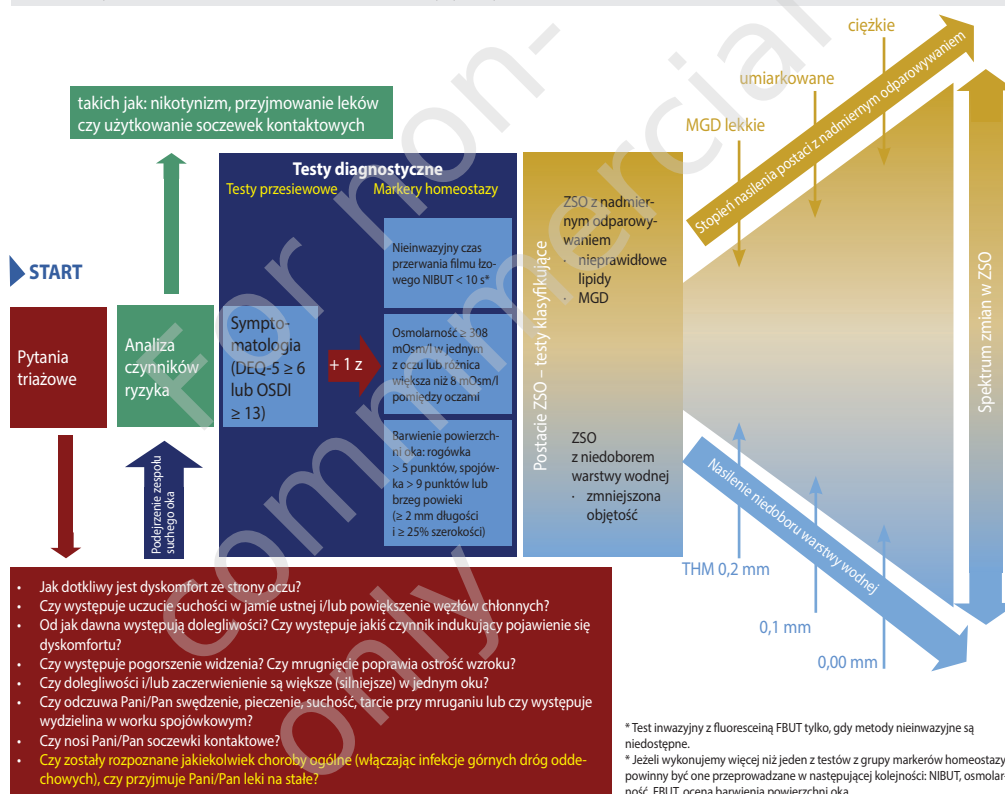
takich jak: nikotynizm, przyjmowanie leków czy użytkowanie soczewek kontaktowych

START

Pytania triażowe

Analiza czynników ryzyka

Podejrzenie zespołu suchego oka

Testy diagnostyczne
Testy przesiewowe
Markery homeostazy

Symptomatologia (DEQ-5 ≥ 6 lub OSDI ≥ 13)

+ 1 z

Nieinwazyjny czas przerwania filmu łzowego NIBUT < 10 s*

Osmolarność ≥ 308 mOsm/l w jednym z oczu lub różnica większa niż 8 mOsm/l pomiędzy oczami

Barwienie powierzchni oka: rogówka > 5 punktów, spojówka > 9 punktów lub brzeg powieki (≥ 2 mm długości i ≥ 25% szerokości)

Postacie ZSO – testy klasyfikujące

ZSO z nadmiernym odparowywaniem
· nieprawidłowe lipidy
· MGD

ZSO z niedoborem warstwy wodnej
· zmniejszona objętość

ciężkie
umiarkowane
MGD lekkie

Stopień nasilenia postaci z nadmiernym odparowywaniem

Spektrum zmian w ZSO

Nasilenie niedoboru warstwy wodnej

THM 0,2 mm
0,1 mm
0,00 mm

For non-commercial only use

• Jak dotkliwy jest dyskomfort ze strony oczu?
• Czy występuje uczucie suchości w jamie ustnej i/lub powiększenie węzłów chłonnych?
• Od jak dawna występują dolegliwości? Czy występuje jakiś czynnik indukujący pojawienie się dyskomfortu?
• Czy występuje pogorszenie widzenia? Czy mrugnięcie poprawia ostrość wzroku?
• Czy dolegliwości i/lub zaczerwienienie są większe (silniejsze) w jednym oku?
• Czy odczuwa Pani/Pan swędzenie, pieczenie, suchość, tarcie przy mruganiu lub czy występuje wydzielina w worku spojówkowym?
• Czy nosi Pani/Pan soczewki kontaktowe?
• Czy zostały rozpoznane jakiekolwiek choroby ogólne (włączając infekcje górnych dróg oddechowych), czy przyjmuje Pani/Pan leki na stałe?

* Test inwazyjny z fluoresceiną FBUT tylko, gdy metody nieinwazyjne są niedostępne.
* Jeżeli wykonujemy więcej niż jeden z testów z grupy markerów homeostazy powinny być one przeprowadzane w następującej kolejności: NIBUT, osmolarność, FBUT, ocena barwienia powierzchni oka.